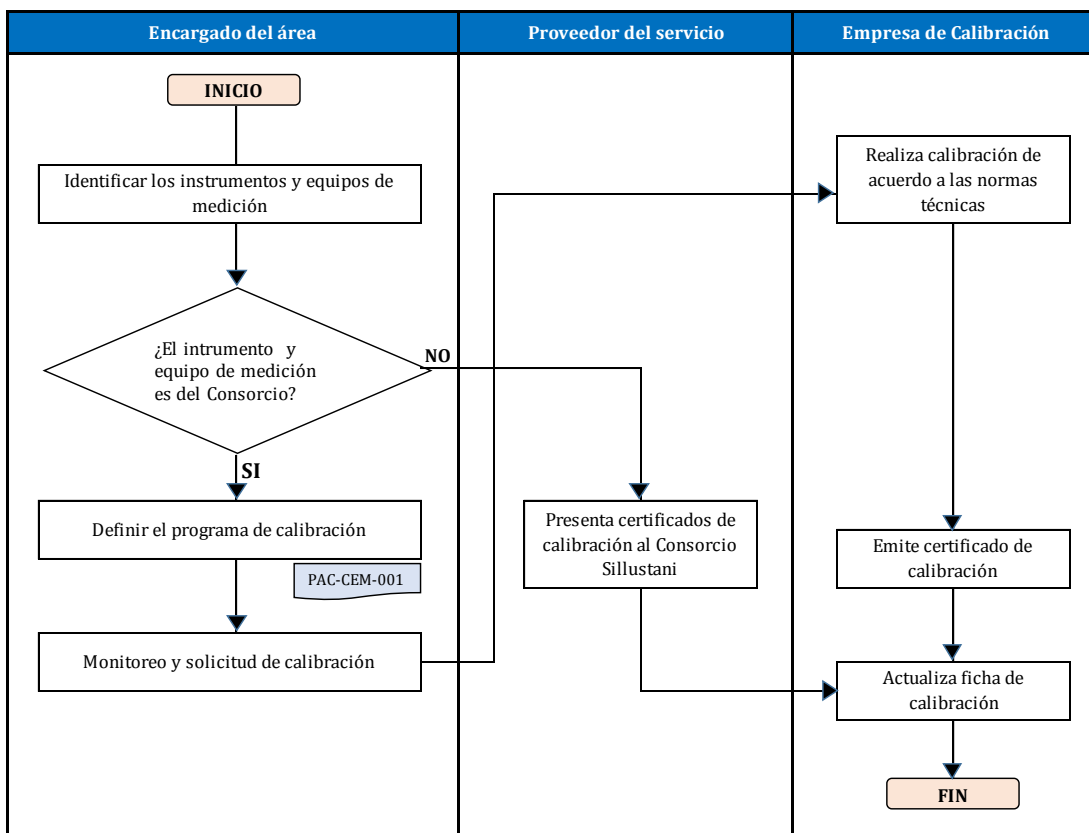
Encargado del área

Proveedor del servicio

Empresa de Calibración

INICIO

Identificar los instrumentos y equipos de medición

¿El intrumento y equipo de medición es del Consorcio?

NO

SI

Definir el programa de calibración

PAC-CEM-001

Monitoreo y solicitud de calibración

Presenta certificados de calibración al Consorcio Sillustani

Realiza calibración de acuerdo a las normas técnicas

Emite certificado de calibración

Actualiza ficha de calibración

FIN